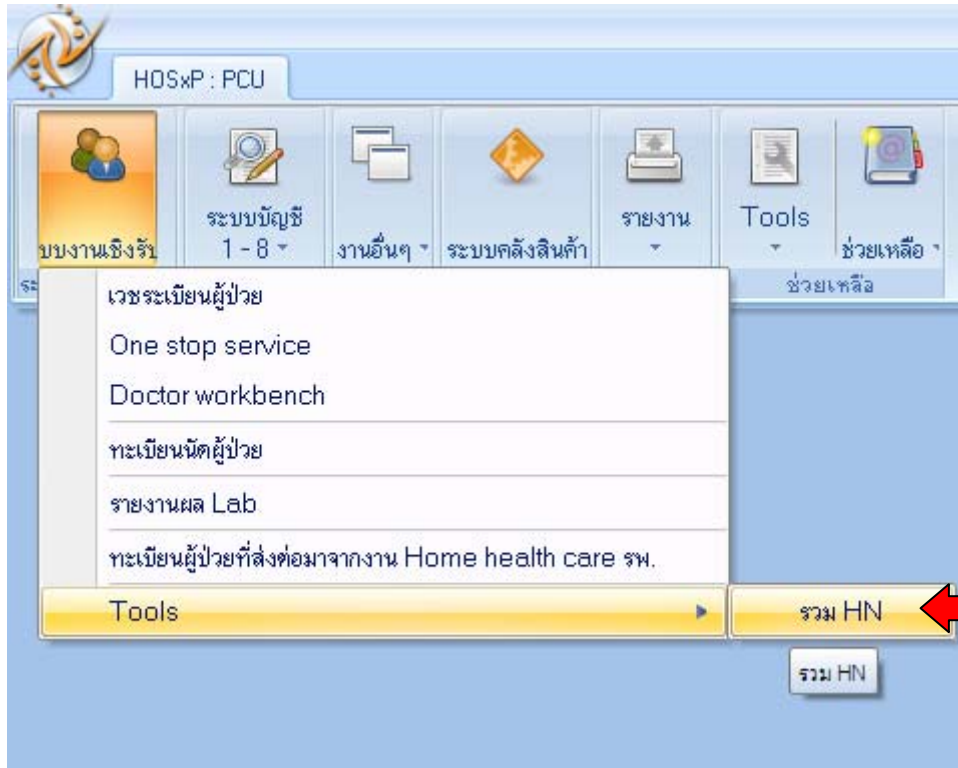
HOSxP : PCU

บบงานเชิงรับ

ระบบบัญชี 1 - 8

งานอื่นๆ

ระบบคลังสินค้า

รายงาน

Tools

ช่วยเหลือ

ระ

ช่วยเหลือ

เวชระเบียนผู้ป่วย

One stop service

Doctor workbench

ทะเบียนนัดผู้ป่วย

รายงานผล Lab

ทะเบียนผู้ป่วยที่ส่งต่อมาจากงาน Home health care รพ.

Tools

รวม HN

รวม HN